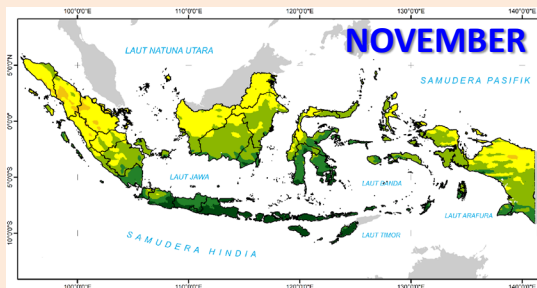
100°0'0"E
110°0'0"E
120°0'0"E
130°0'0"E
140°0'0"E
NOVEMBER
LAUT NATUNA UTARA
SAMUDERA PASIFIK
5°0'0"N
0°0'0"
5°0'0"S
10°0'0"S
LAUT JAWA
LAUT BANDA
LAUT ARAFURA
LAUT TIMOR
SAMUDERA HINDIA
100°0'0"E
110°0'0"E
120°0'0"E
130°0'0"E
140°0'0"E